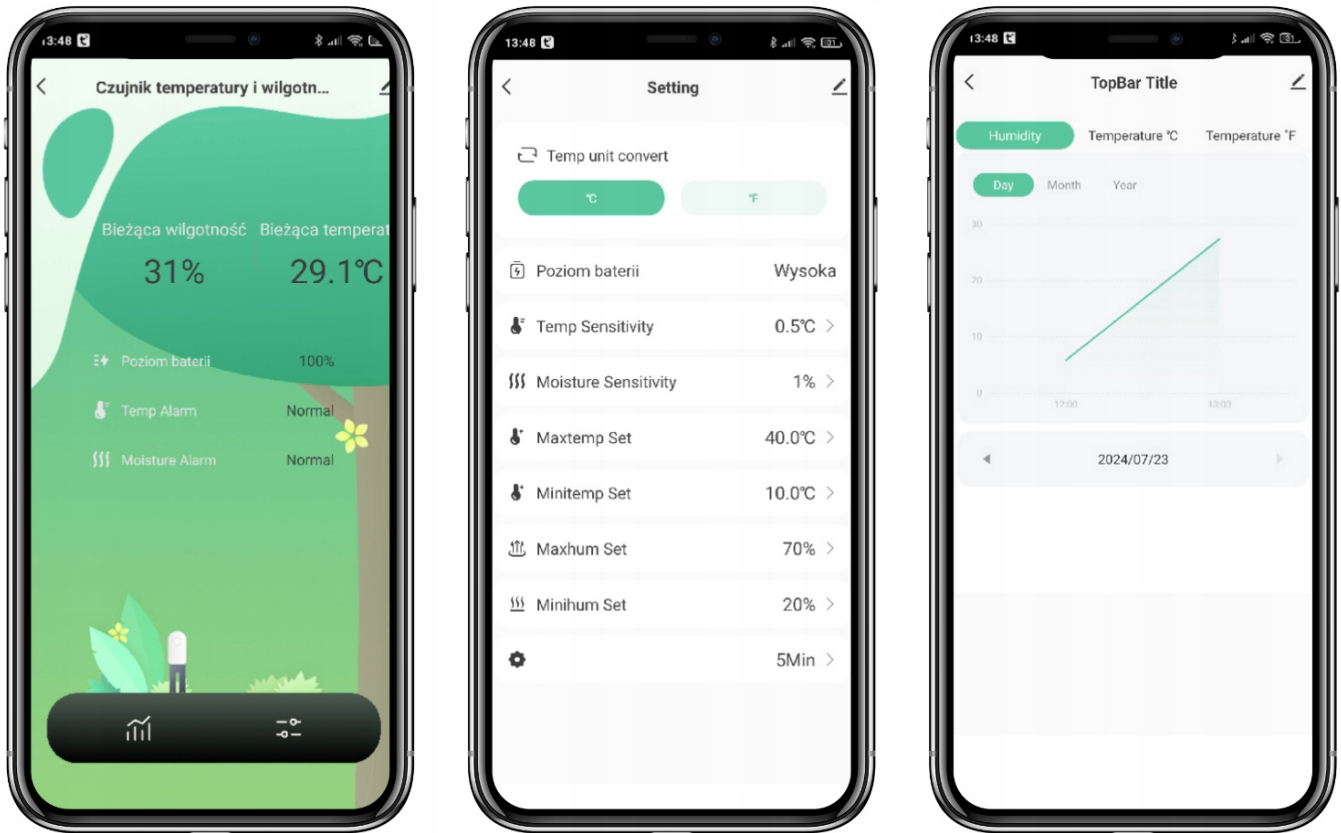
13:48

Czujnik temperatury i wilgotn...

Bieżąca wilgotność
31%

Bieżąca temperat
29.1℃

Poziom baterii 100%

Temp Alarm Normal

Moisture Alarm Normal

13:48

Setting

Temp unit convert

℃

℉

Poziom baterii Wysoka

Temp Sensitivity 0.5℃

Moisture Sensitivity 1%

Maxtemp Set 40.0℃

Minitemp Set 10.0℃

Maxhum Set 70%

Minihum Set 20%

5Min

13:48

TopBar Title

Humidity

Temperature ℃

Temperature ℉

Day

Month

Year

30

20

10

0

12:00

13:03

2024/07/23